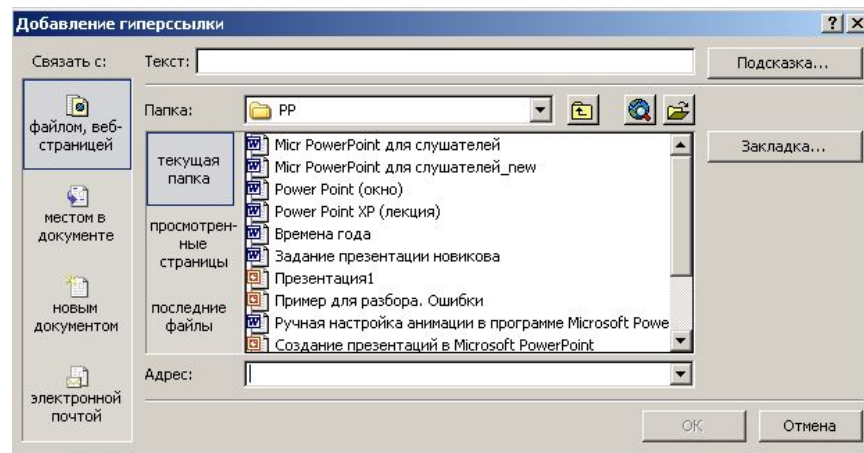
Добавление гиперссылки

?

Связать с:

файлом, веб-страницей

местом в документе

новым документом

электронной почтой

Текст:

Подсказка...

Папка: PP

текущая папка

просмотренные страницы

последние файлы

Micr PowerPoint для слушателей
Micr PowerPoint для слушателей_new
Power Point (окно)
Power Point XP (лекция)
Времена года
Задание презентации новикова
Презентация1
Пример для разбора. Ошибки
Ручная настройка анимации в программе Microsoft Powe
Создание презентаций в Microsoft PowerPoint

Закладка...

Адрес:

OK

Отмена